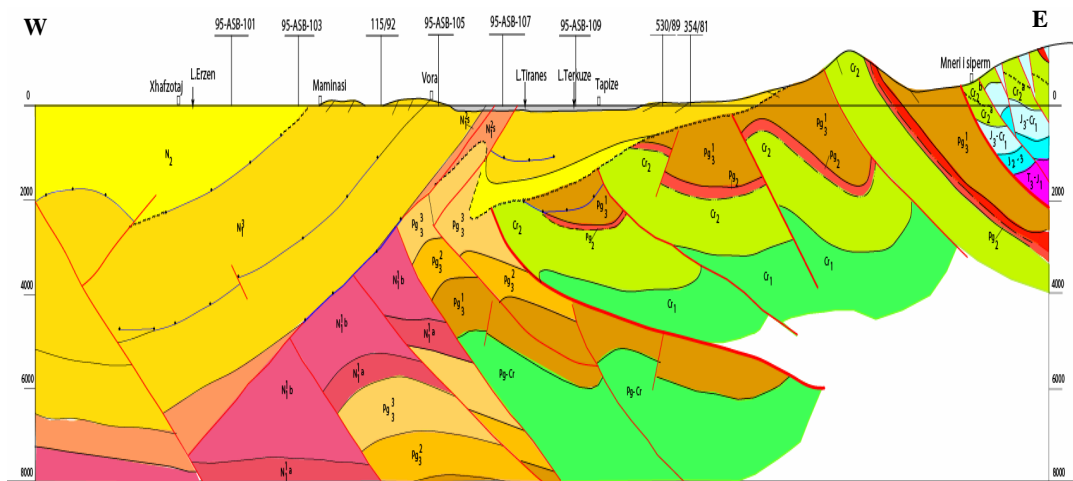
W

E

95-ASB-101

95-ASB-103

115/92

95-ASB-105

95-ASB-107

95-ASB-109

530/89

354/81

Xhafzotaj

L.Erzen

Maminasi

Vora

L.Tiranes

L.Terkuze

Tapize

Mneri i siperm

0

0

2000

2000

4000

4000

6000

6000

8000

8000

$N_2$

$N_1^3$

$N_1^2$

$N_1^1b$

$N_1^1a$

$N_1^1b$

$N_1^1a$

$N_1^1b$

$N_1^1a$

$Pg_3^3$

$Pg_3^3$

$Pg_3^2$

$Pg_3^1$

$Pg_3^2$

$Pg_3^3$

$Pg_3^2$

$Pg_3^1$

$Pg_2$

$Pg_3^1$

$Pg_2$

$Pg_3^1$

$Pg_2$

$Pg_3^1$

$Pg_2$

Pg-Cr

Pg-Cr

$Cr_2$

$Cr_2$

$Cr_2$

$Cr_2$

$Cr_2$

$Cr_1$

$Cr_1$

$Cr_1$

$Cr_2$

$Cr_1$

$J_3$-$Cr_1$

$J_3$-$Cr_1$

$J_2$-3

$T_3$-$J_1$

$Pg_3^1$

$Pg_2$